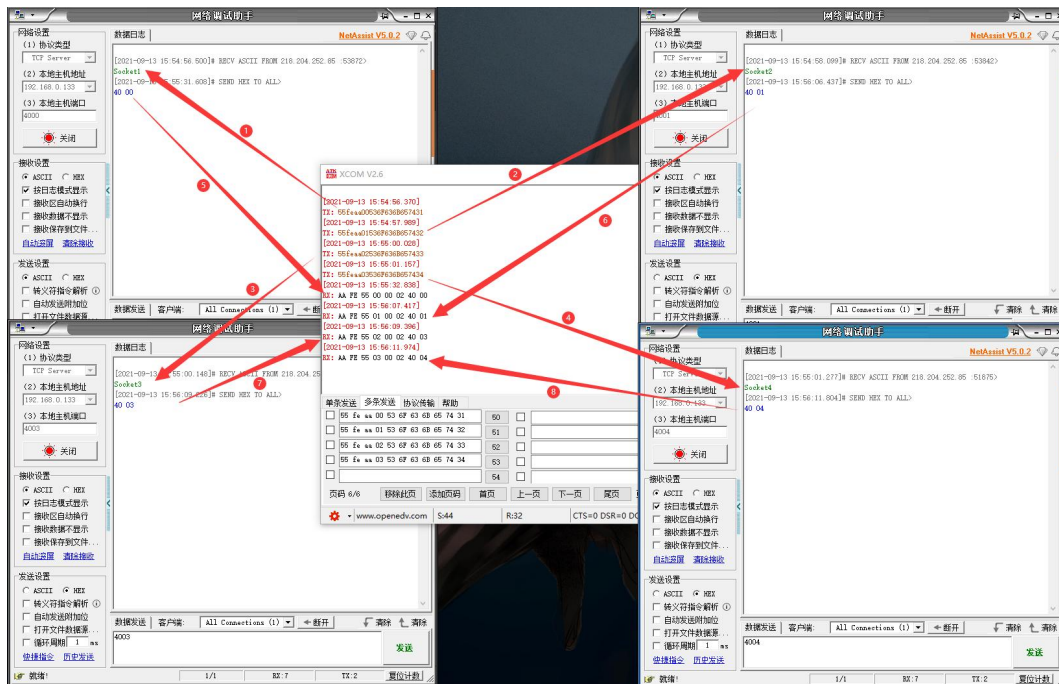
网络调试助手

网络设置
(1) 协议类型
TCP Server
(2) 本地主机地址
192.168.0.133
(3) 本地主机端口
4000
关闭

接收设置
ASCII HEX
按日志模式显示
接收区自动换行
接收数据不显示
接收保存到文件...
自动滚屏 清除接收

发送设置
ASCII HEX
转义符指令解析
自动发送附加位
打开文件数据源

数据日志 NetAssist V5.0.2
[2021-09-13 15:54:56.500]# RECV ASCII FROM 218.204.252.85 :53872>
Socket1
[2021-09-13 15:55:31.608]# SEND HEX TO ALL>
40 00

数据发送 客户端: All Connections (1) 断开

网络调试助手

网络设置
(1) 协议类型
TCP Server
(2) 本地主机地址
192.168.0.133
(3) 本地主机端口
4001
关闭

接收设置
ASCII HEX
按日志模式显示
接收区自动换行
接收数据不显示
接收保存到文件...
自动滚屏 清除接收

发送设置
ASCII HEX
转义符指令解析
自动发送附加位
打开文件数据源

数据日志 NetAssist V5.0.2
[2021-09-13 15:54:58.099]# RECV ASCII FROM 218.204.252.85 :53842>
Socket2
[2021-09-13 15:56:06.437]# SEND HEX TO ALL>
40 01

数据发送 客户端: All Connections (1) 断开 清除 清除

XCOM V2.6
[2021-09-13 15:54:56.370]
TX: 55feaa00536F636B657431
[2021-09-13 15:54:57.989]
TX: 55feaa01536F636B657432
[2021-09-13 15:55:00.028]
TX: 55feaa02536F636B657433
[2021-09-13 15:55:01.157]
TX: 55feaa03536F636B657434
[2021-09-13 15:55:32.838]
RX: AA FE 55 00 00 02 40 00
[2021-09-13 15:56:07.417]
RX: AA FE 55 01 00 02 40 01
[2021-09-13 15:56:09.396]
RX: AA FE 55 02 00 02 40 03
[2021-09-13 15:56:11.974]
RX: AA FE 55 03 00 02 40 04

单条发送 多条发送 协议传输 帮助
55 fe aa 00 53 6F 63 6B 65 74 31 50
55 fe aa 01 53 6F 63 6B 65 74 32 51
55 fe aa 02 53 6F 63 6B 65 74 33 52
55 fe aa 03 53 6F 63 6B 65 74 34 53
54
页码 6/6 移除此页 添加页码 首页 上一页 下一页 尾页
www.openedv.com S:44 R:32 CTS=0 DSR=0 DC

网络调试助手

网络设置
(1) 协议类型
TCP Server
(2) 本地主机地址
192.168.0.133
(3) 本地主机端口
4003
关闭

接收设置
ASCII HEX
按日志模式显示
接收区自动换行
接收数据不显示
接收保存到文件...
自动滚屏 清除接收

发送设置
ASCII HEX
转义符指令解析
自动发送附加位
打开文件数据源
循环周期 1 ms
快捷指令 历史发送

数据日志
[2021-09-13 15:55:00.148]# RECV ASCII FROM 218.204.252.85
Socket3
[2021-09-13 15:56:09.426]# SEND HEX TO ALL>
40 03

数据发送 客户端: All Connections (1) 断开 清除 清除
4003
发送
就绪! 1/1 RX:7 TX:2 复位计数

网络调试助手

网络设置
(1) 协议类型
TCP Server
(2) 本地主机地址
192.168.0.133
(3) 本地主机端口
4004
关闭

接收设置
ASCII HEX
按日志模式显示
接收区自动换行
接收数据不显示
接收保存到文件...
自动滚屏 清除接收

发送设置
ASCII HEX
转义符指令解析
自动发送附加位
打开文件数据源
循环周期 1 ms
快捷指令 历史发送

数据日志 NetAssist V5.0.2
[2021-09-13 15:55:01.277]# RECV ASCII FROM 218.204.252.85 :51875>
Socket4
[2021-09-13 15:56:11.804]# SEND HEX TO ALL>
40 04

数据发送 客户端: All Connections (1) 断开 清除 清除
4004
发送
就绪! 1/1 RX:7 TX:2 复位计数

1 2 3 4 5 6 7 8